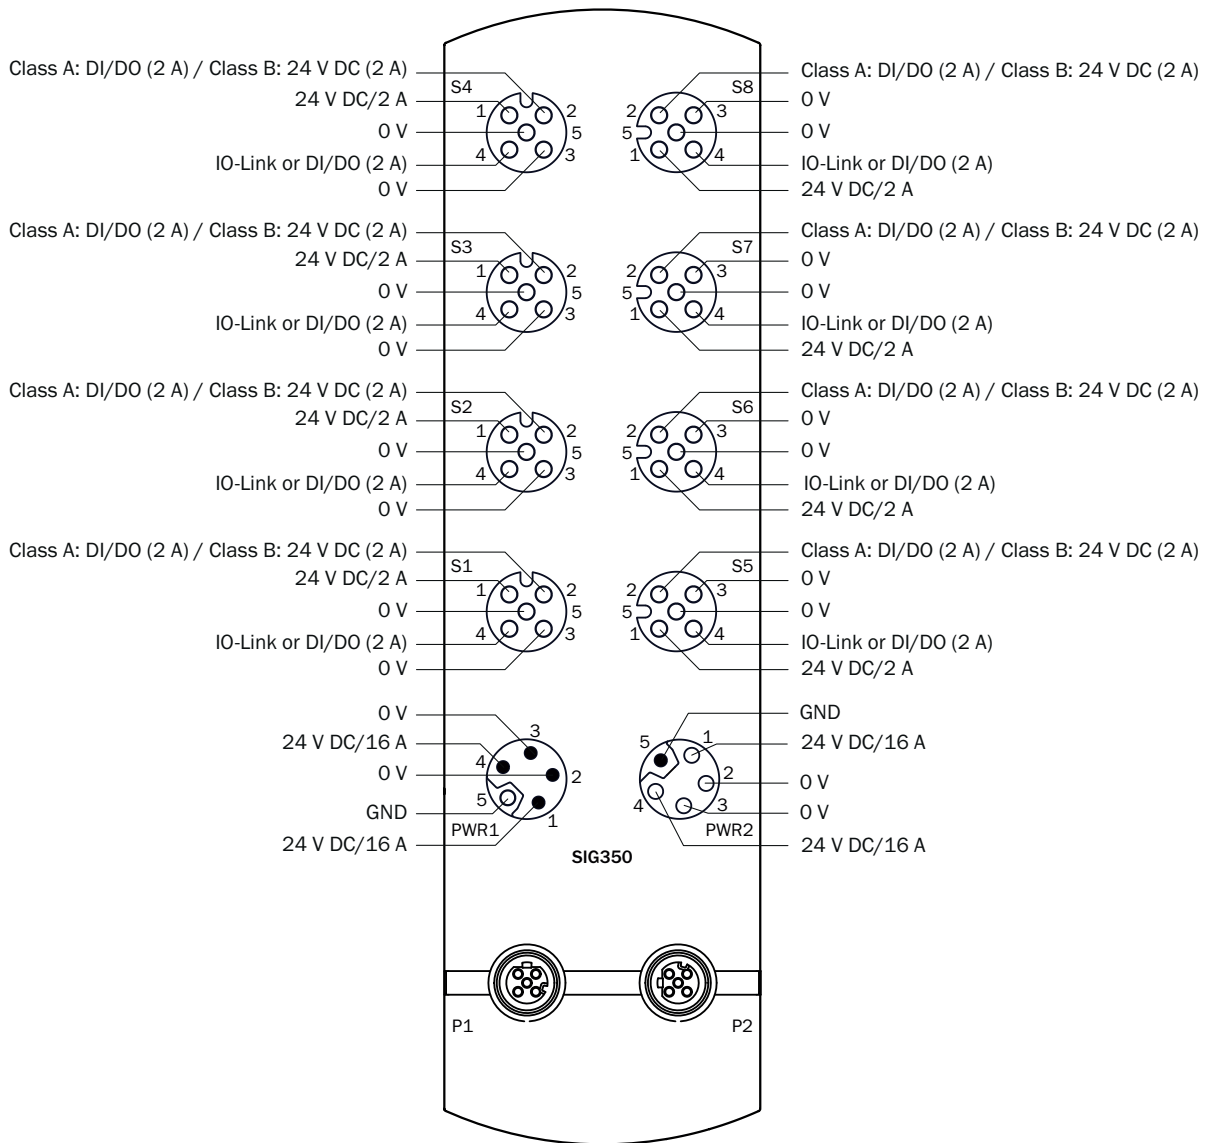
Class A: DI/DO (2 A) / Class B: 24 V DC (2 A)
24 V DC/2 A
0 V
IO-Link or DI/DO (2 A)
0 V

S4
1 2
5
4 3

S8
2 3
5
1 4

Class A: DI/DO (2 A) / Class B: 24 V DC (2 A)
0 V
0 V
IO-Link or DI/DO (2 A)
24 V DC/2 A

Class A: DI/DO (2 A) / Class B: 24 V DC (2 A)
24 V DC/2 A
0 V
IO-Link or DI/DO (2 A)
0 V

S3
1 2
5
4 3

S7
2 3
5
1 4

Class A: DI/DO (2 A) / Class B: 24 V DC (2 A)
0 V
0 V
IO-Link or DI/DO (2 A)
24 V DC/2 A

Class A: DI/DO (2 A) / Class B: 24 V DC (2 A)
24 V DC/2 A
0 V
IO-Link or DI/DO (2 A)
0 V

S2
1 2
5
4 3

S6
2 3
5
1 4

Class A: DI/DO (2 A) / Class B: 24 V DC (2 A)
0 V
0 V
IO-Link or DI/DO (2 A)
24 V DC/2 A

Class A: DI/DO (2 A) / Class B: 24 V DC (2 A)
24 V DC/2 A
0 V
IO-Link or DI/DO (2 A)
0 V

S1
1 2
5
4 3

S5
2 3
5
1 4

Class A: DI/DO (2 A) / Class B: 24 V DC (2 A)
0 V
0 V
IO-Link or DI/DO (2 A)
24 V DC/2 A

0 V
24 V DC/16 A
0 V
GND
24 V DC/16 A

3
4
2
5
1
PWR1

5 1
2
4 3
PWR2

GND
24 V DC/16 A
0 V
0 V
24 V DC/16 A

SIG350

P1
P2